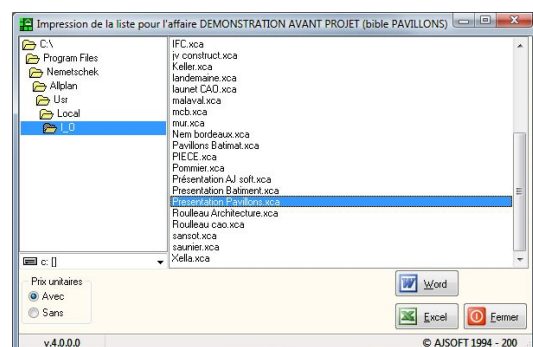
Impression de la liste pour l'affaire DEMONSTRATION AVANT PROJET (bible PAVILLONS)

C:\
Program Files
Nemetschek
Allplan
Usr
Local
I_0

c: []

IFC.xca
jv construct.xca
Keller.xca
landemaine.xca
launet CAO.xca
malaval.xca
mcb.xca
mur.xca
Nem bordeaux.xca
Pavillons Batimat.xca
PIECE.xca
Pommier.xca
Présentation AJ soft.xca
Presentation Batiment.xca
Presentation Pavillons.xca
Roulleau Architecture.xca
Roulleau cao.xca
sansot.xca
saunier.xca
Xella.xca

Prix unitaires
Avec
Sans

Word
Excel
Fermer

v.4.0.0.0
© AJSOFT 1994 - 200